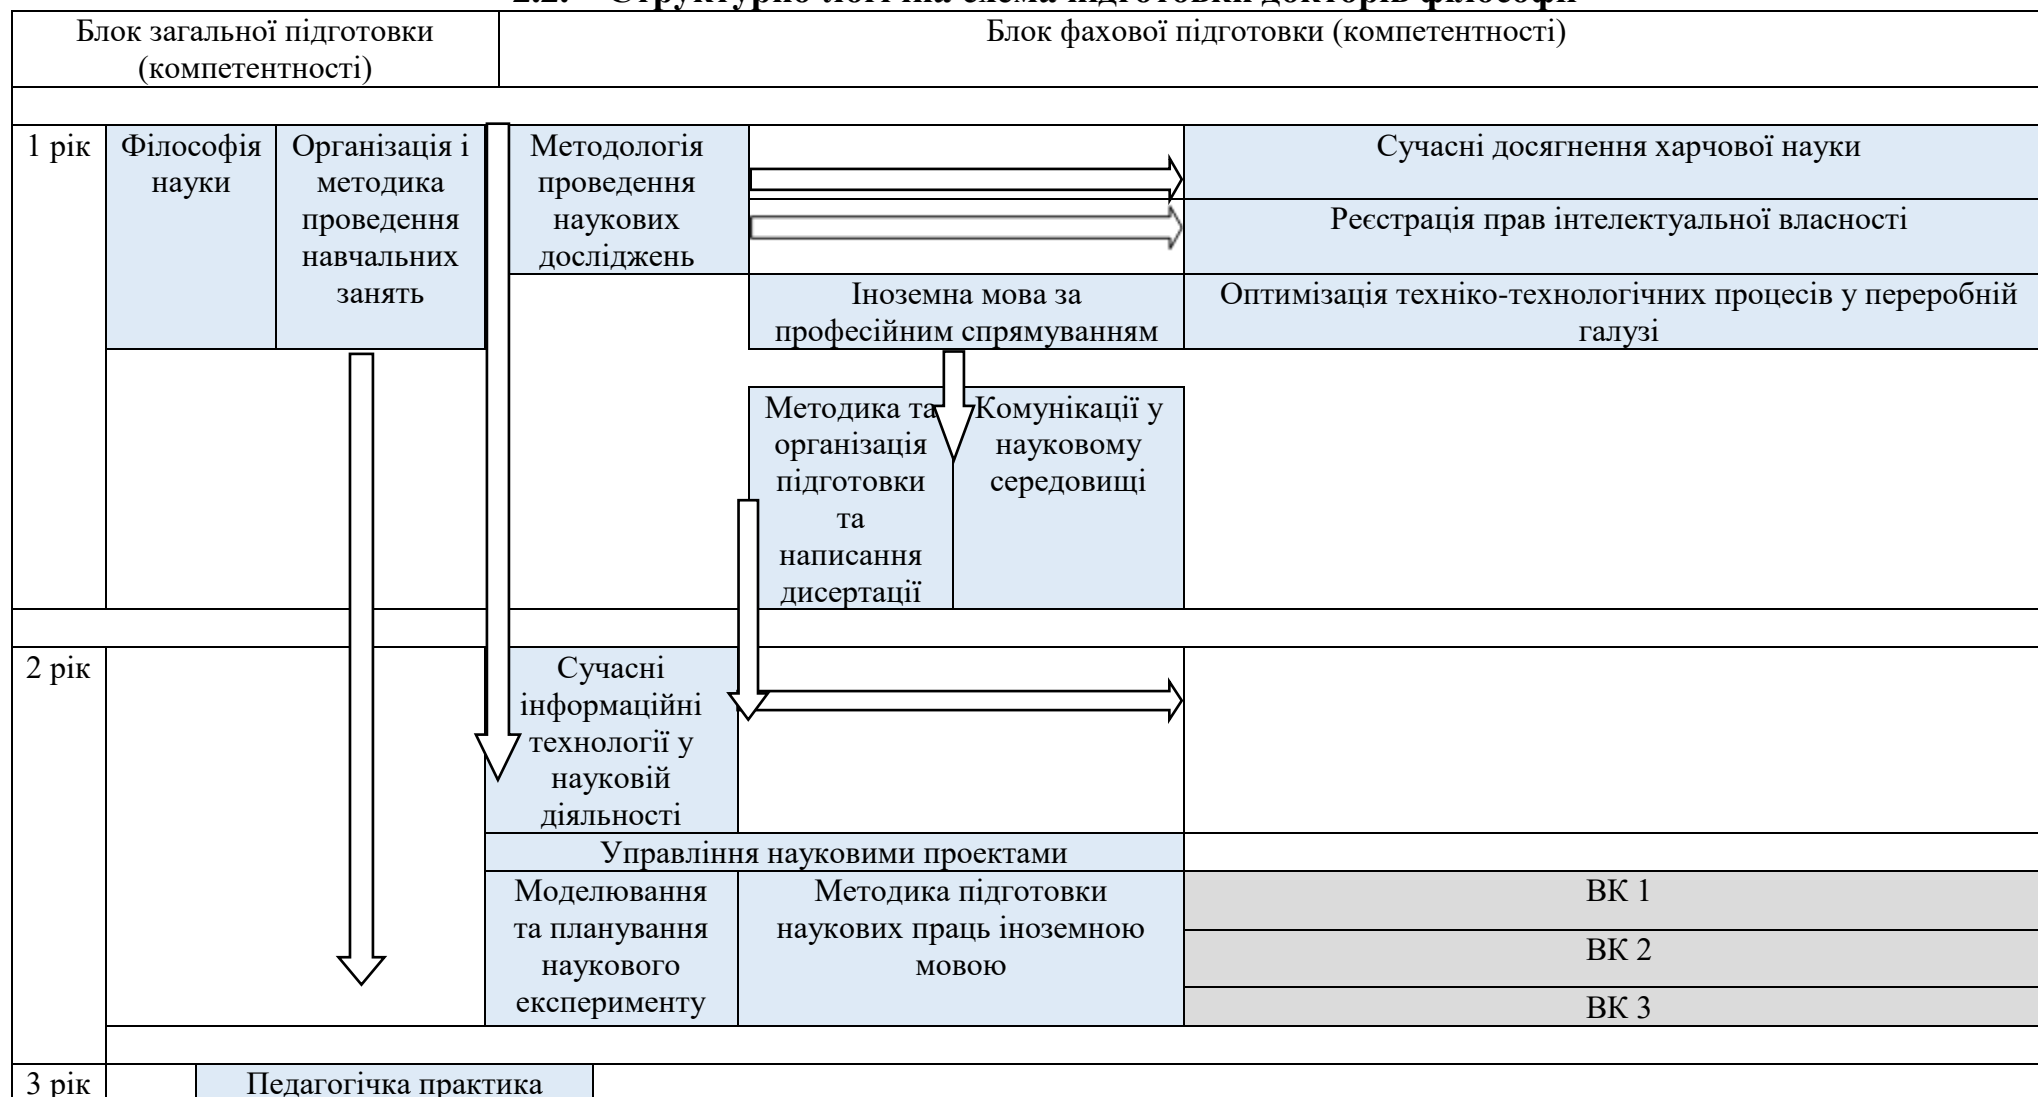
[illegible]

Блок загальної підготовки (компетентності)

Блок фахової підготовки (компетентності)

1 рік

Філософія науки

Організація і методика проведення навчальних занять

Методологія проведення наукових досліджень

Сучасні досягнення харчової науки

Реєстрація прав інтелектуальної власності

Іноземна мова за професійним спрямуванням

Оптимізація техніко-технологічних процесів у переробній галузі

Методика та організація підготовки та написання дисертації

Комунікації у науковому середовищі

2 рік

Сучасні інформаційні технології у науковій діяльності

Управління науковими проектами

Моделювання та планування наукового експерименту

Методика підготовки наукових праць іноземною мовою

ВК 1

ВК 2

ВК 3

3 рік

Педагогічка практика